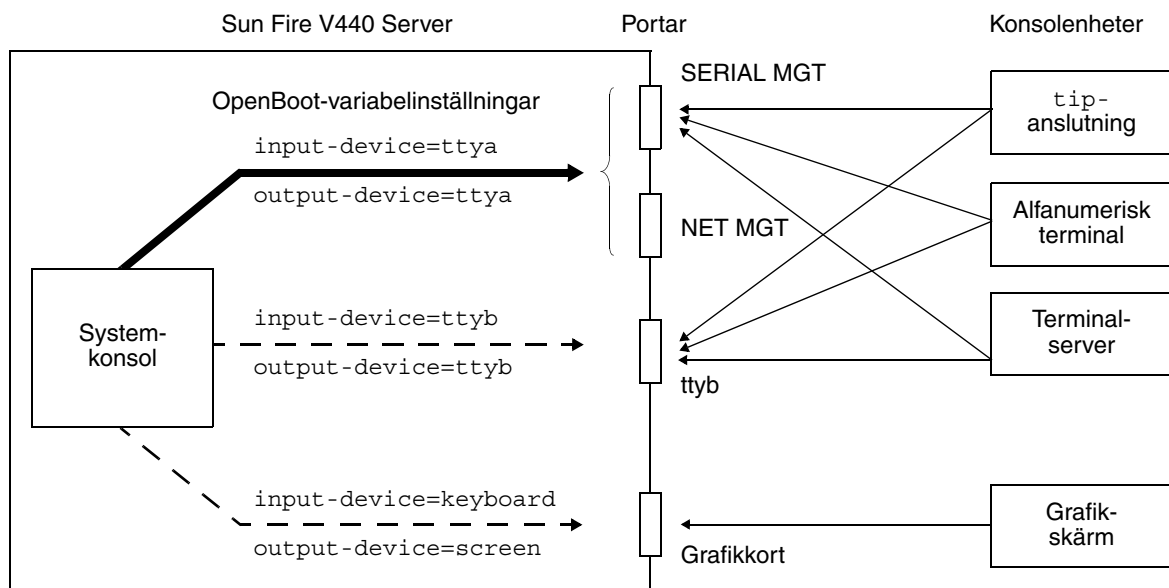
Sun Fire V440 Server

Portar

Konsolenheter

SERIAL MGT

OpenBoot-variabelinställningar

input-device=ttya

output-device=ttya

NET MGT

tip-anslutning

Alfanumerisk terminal

Terminal-server

System-konsol

input-device=ttyb

output-device=ttyb

ttyb

input-device=keyboard

output-device=screen

Grafikkort

Grafik-skärm